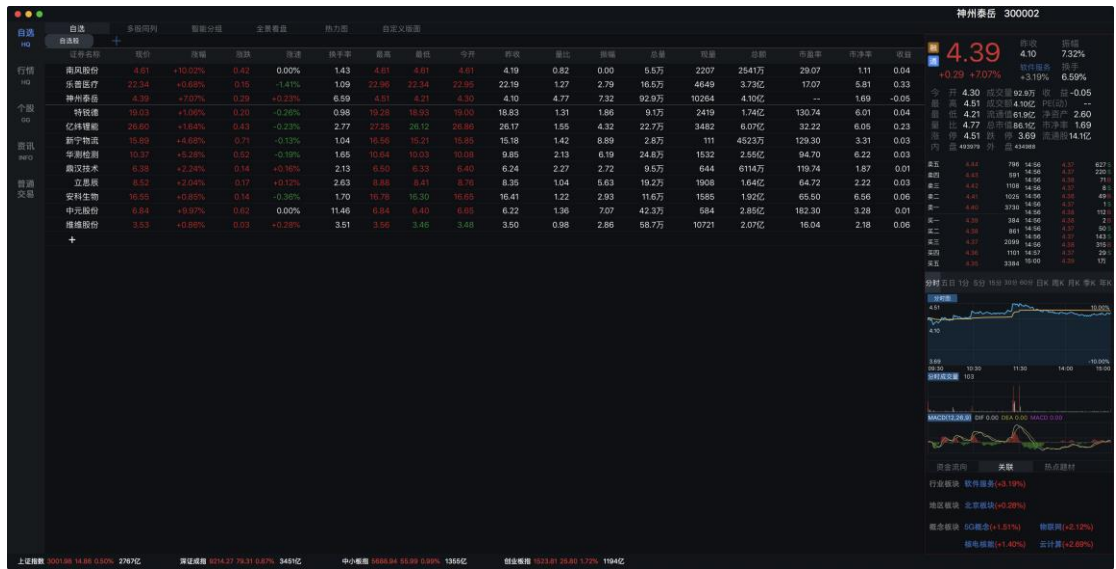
自选 HQ
行情 HQ
个股 GG
资讯 INFO
普通交易

自选 | 多股同列 | 指数分组 | 全景看盘 | 热力图 | 自定义版面
自选股 +

| 证券名称 | 现价 | 涨幅 | 涨跌 | 涨速 | 换手率 | 最高 | 最低 | 今开 | 昨收 | 量比 | 振幅 | 总量 | 现量 | 总额 | 市盈率 | 市净率 | 收益 |
|---|---|---|---|---|---|---|---|---|---|---|---|---|---|---|---|---|---|
| 南风股份 | 4.61 | +10.02% | 0.42 | 0.00% | 1.43 | 4.61 | 4.61 | 4.61 | 4.19 | 0.82 | 0.00 | 5.5万 | 2207 | 2541万 | 29.07 | 1.11 | 0.04 |
| 乐普医疗 | 22.34 | +0.68% | 0.15 | -1.41% | 1.09 | 22.96 | 22.34 | 22.95 | 22.19 | 1.27 | 2.79 | 16.5万 | 4649 | 3.73亿 | 17.07 | 5.81 | 0.33 |
| 神州泰岳 | 4.39 | +7.07% | 0.29 | +0.23% | 6.59 | 4.51 | 4.21 | 4.30 | 4.10 | 4.77 | 7.32 | 92.9万 | 10264 | 4.10亿 | -- | 1.69 | -0.05 |
| 特锐德 | 19.03 | +1.06% | 0.20 | -0.26% | 0.98 | 19.28 | 18.93 | 19.00 | 18.83 | 1.31 | 1.86 | 9.1万 | 2419 | 1.74亿 | 130.74 | 6.01 | 0.04 |
| 亿纬锂能 | 26.60 | +1.64% | 0.43 | -0.23% | 2.77 | 27.25 | 26.12 | 26.86 | 26.17 | 1.55 | 4.32 | 22.7万 | 3482 | 6.07亿 | 32.22 | 6.05 | 0.23 |
| 新宁物流 | 15.89 | +4.68% | 0.71 | -0.13% | 1.04 | 16.56 | 15.21 | 15.85 | 15.18 | 1.42 | 8.89 | 2.8万 | 111 | 4523万 | 129.30 | 3.31 | 0.03 |
| 华测检测 | 10.37 | +5.28% | 0.52 | -0.19% | 1.65 | 10.64 | 10.03 | 10.08 | 9.85 | 2.13 | 6.19 | 24.8万 | 1532 | 2.55亿 | 94.70 | 6.22 | 0.03 |
| 鼎汉技术 | 6.38 | +2.24% | 0.14 | +0.16% | 2.13 | 6.50 | 6.33 | 6.40 | 6.24 | 2.27 | 2.72 | 9.5万 | 644 | 6114万 | 119.74 | 1.87 | 0.01 |
| 立思辰 | 8.52 | +2.04% | 0.17 | +0.12% | 2.63 | 8.86 | 8.41 | 8.76 | 8.35 | 1.04 | 5.63 | 19.2万 | 1908 | 1.64亿 | 64.72 | 2.22 | 0.03 |
| 安科生物 | 16.55 | +0.85% | 0.14 | -0.36% | 1.70 | 16.78 | 16.30 | 16.65 | 16.41 | 1.22 | 2.93 | 11.6万 | 1585 | 1.92亿 | 65.50 | 6.56 | 0.06 |
| 中元股份 | 6.84 | +9.97% | 0.62 | 0.00% | 11.46 | 6.84 | 6.40 | 6.65 | 6.22 | 1.36 | 7.07 | 42.3万 | 584 | 2.85亿 | 182.30 | 3.28 | 0.01 |
| 维维股份 | 3.53 | +0.86% | 0.03 | +0.29% | 3.51 | 3.56 | 3.46 | 3.48 | 3.50 | 0.98 | 2.86 | 58.7万 | 10721 | 2.07亿 | 16.04 | 2.18 | 0.06 |
+

神州泰岳 300002
融 通 4.39 昨收 4.10 振幅 7.32%
+0.29 +7.07% 软件服务 +3.19% 换手 6.59%
今开 4.30 成交量 92.9万 收益 -0.05
最高 4.51 成交额 4.10亿 PE(动) --
最低 4.21 流通值 61.9亿 净资产 2.60
量比 4.77 总市值 86.1亿 市净率 1.69
涨停 4.51 跌停 3.69 流通股 14.1亿
内盘 493979 外盘 434988

卖五 4.44 796 | 卖四 4.43 591 | 卖三 4.42 1108 | 卖二 4.41 1025 | 卖一 4.40 3730
买一 4.39 384 | 买二 4.38 861 | 买三 4.37 2099 | 买四 4.36 1101 | 买五 4.35 3384

分时 五日 1分 5分 15分 30分 60分 日K 周K 月K 季K 年K
分时图 4.51 10.00% 4.10 3.69 -10.00%
09:30 10:30 11:30 14:00 15:00
分时成交量 103
MACD(12,26,9) DIF 0.00 DEA 0.00 MACD 0.00

资金流向 | 关联 | 热点题材
行业板块 软件服务(+3.19%)
地区板块 北京板块(+0.28%)
概念板块 5G概念(+1.51%) 物联网(+2.12%) 核电核能(+1.40%) 云计算(+2.69%)

上证指数 3001.98 14.88 0.50% 2767亿 深证成指 9214.27 79.31 0.87% 3451亿 中小板指 5886.94 55.99 0.99% 1355亿 创业板指 1523.81 25.80 1.72% 1194亿